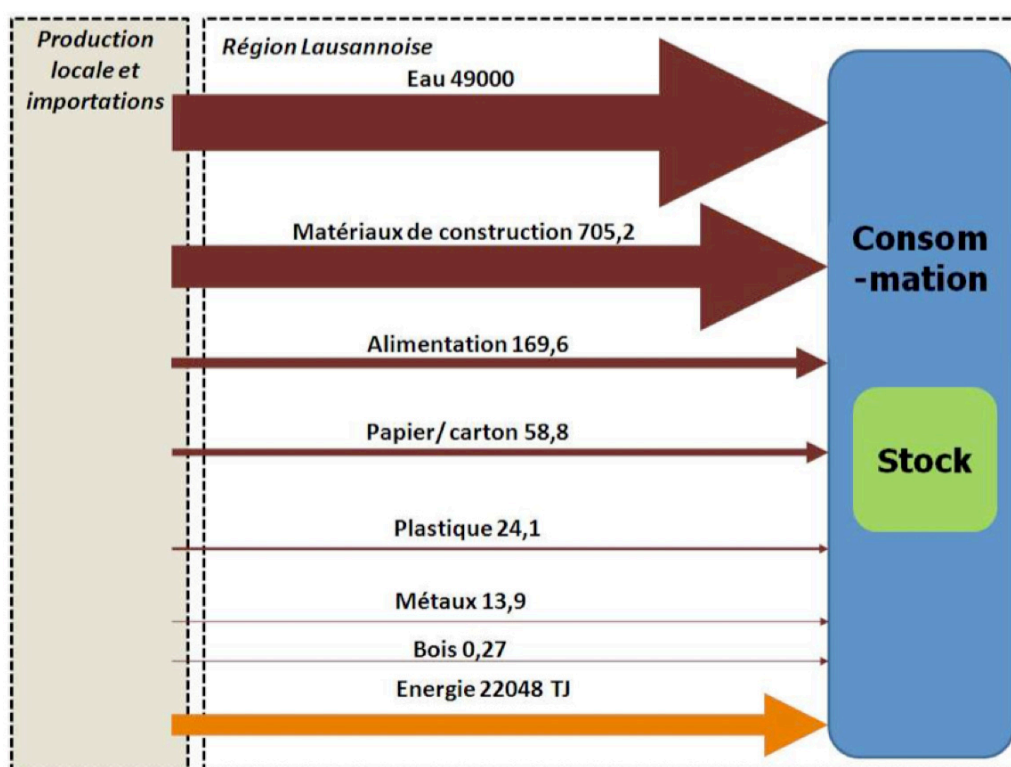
Production locale et importations

Région Lausannoise

Eau 49000

Matériaux de construction 705,2

Alimentation 169,6

Papier/ carton 58,8

Plastique 24,1

Métaux 13,9

Bois 0,27

Energie 22048 TJ

Consom -mation

Stock